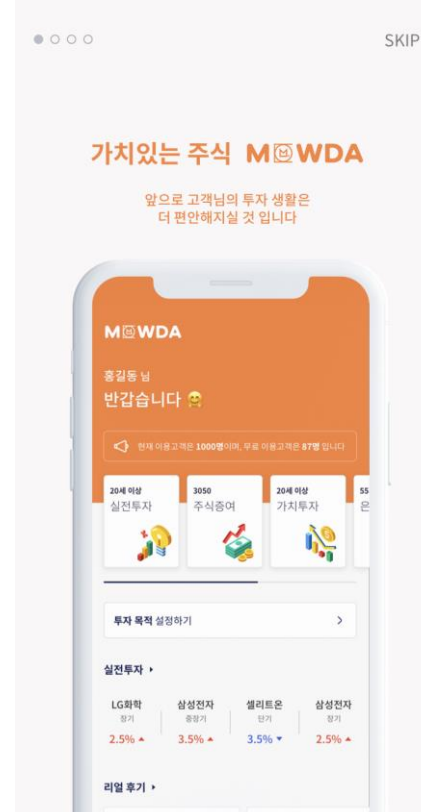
SKIP

가치있는 주식 M WDA

앞으로 고객님의 투자 생활은
더 편안해지실 것 입니다

M WDA

홍길동 님
반갑습니다 😊

현재 이용고객은 1000명이며, 무료 이용고객은 87명 입니다

| 20세 이상 실전투자 | 3050 주식증여 | 20세 이상 가치투자 | 55 은 |
|---|---|---|---|

투자 목적 설정하기 >

실전투자 ▸

| LG화학 | 삼성전자 | 셀리트온 | 삼성전자 |
|---|---|---|---|
| 장기 | 중장기 | 단기 | 장기 |
| 2.5% ▲ | 3.5% ▲ | 3.5% ▼ | 2.5% ▲ |

리얼 후기 ▸